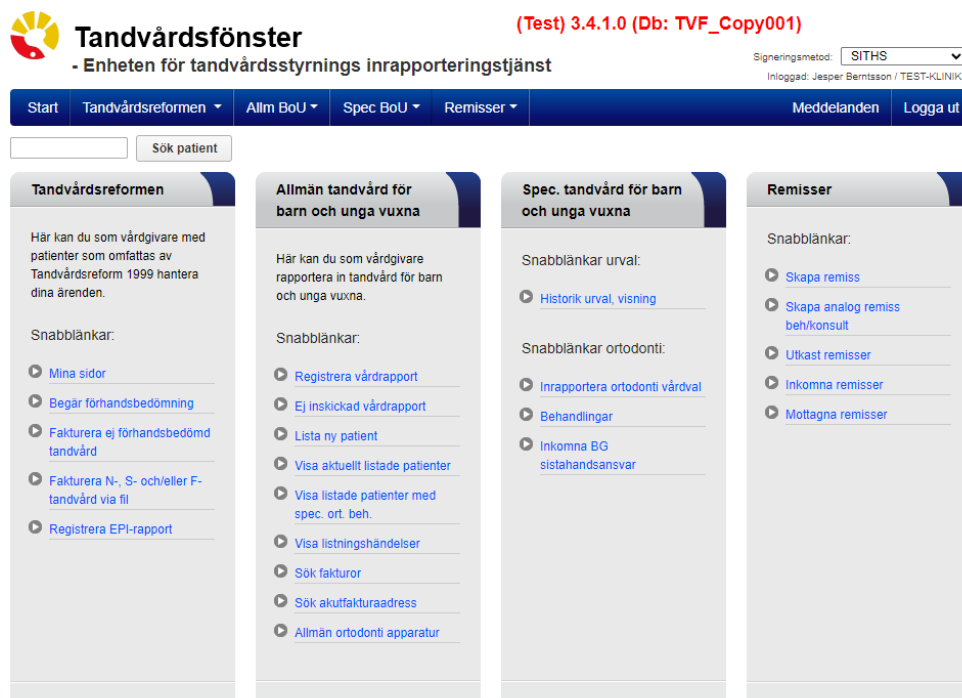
Tandvårdsfönster
- Enheten för tandvårdsstyrnings inrapporteringstjänst

(Test) 3.4.1.0 (Db: TVF_Copy001)

Signeringsmetod: SITHS
Inloggad: Jesper Berntsson / TEST-KLINIK

Start | Tandvårdsreformen | Allm BoU | Spec BoU | Remisser | Meddelanden | Logga ut

Sök patient

Tandvårdsreformen

Här kan du som vårdgivare med patienter som omfattas av Tandvårdsreform 1999 hantera dina ärenden.

Snabblänkar:

Mina sidor
Begär förhandsbedömning
Fakturera ej förhandsbedömd tandvård
Fakturera N-, S- och/eller F-tandvård via fil
Registrera EPI-rapport

Allmän tandvård för barn och unga vuxna

Här kan du som vårdgivare rapportera in tandvård för barn och unga vuxna.

Snabblänkar:

Registrera vårdrapport
Ej inskickad vårdrapport
Lista ny patient
Visa aktuellt listade patienter
Visa listade patienter med spec. ort. beh.
Visa listningshändelser
Sök fakturor
Sök akutfakturaadress
Allmän ortodonti apparatur

Spec. tandvård för barn och unga vuxna

Snabblänkar urval:

Historik urval, visning

Snabblänkar ortodonti:

Inrapportera ortodonti vårdval
Behandlingar
Inkomna BG sistahandsansvar

Remisser

Snabblänkar:

Skapa remiss
Skapa analog remiss beh/konsult
Utkast remisser
Inkomna remisser
Mottagna remisser